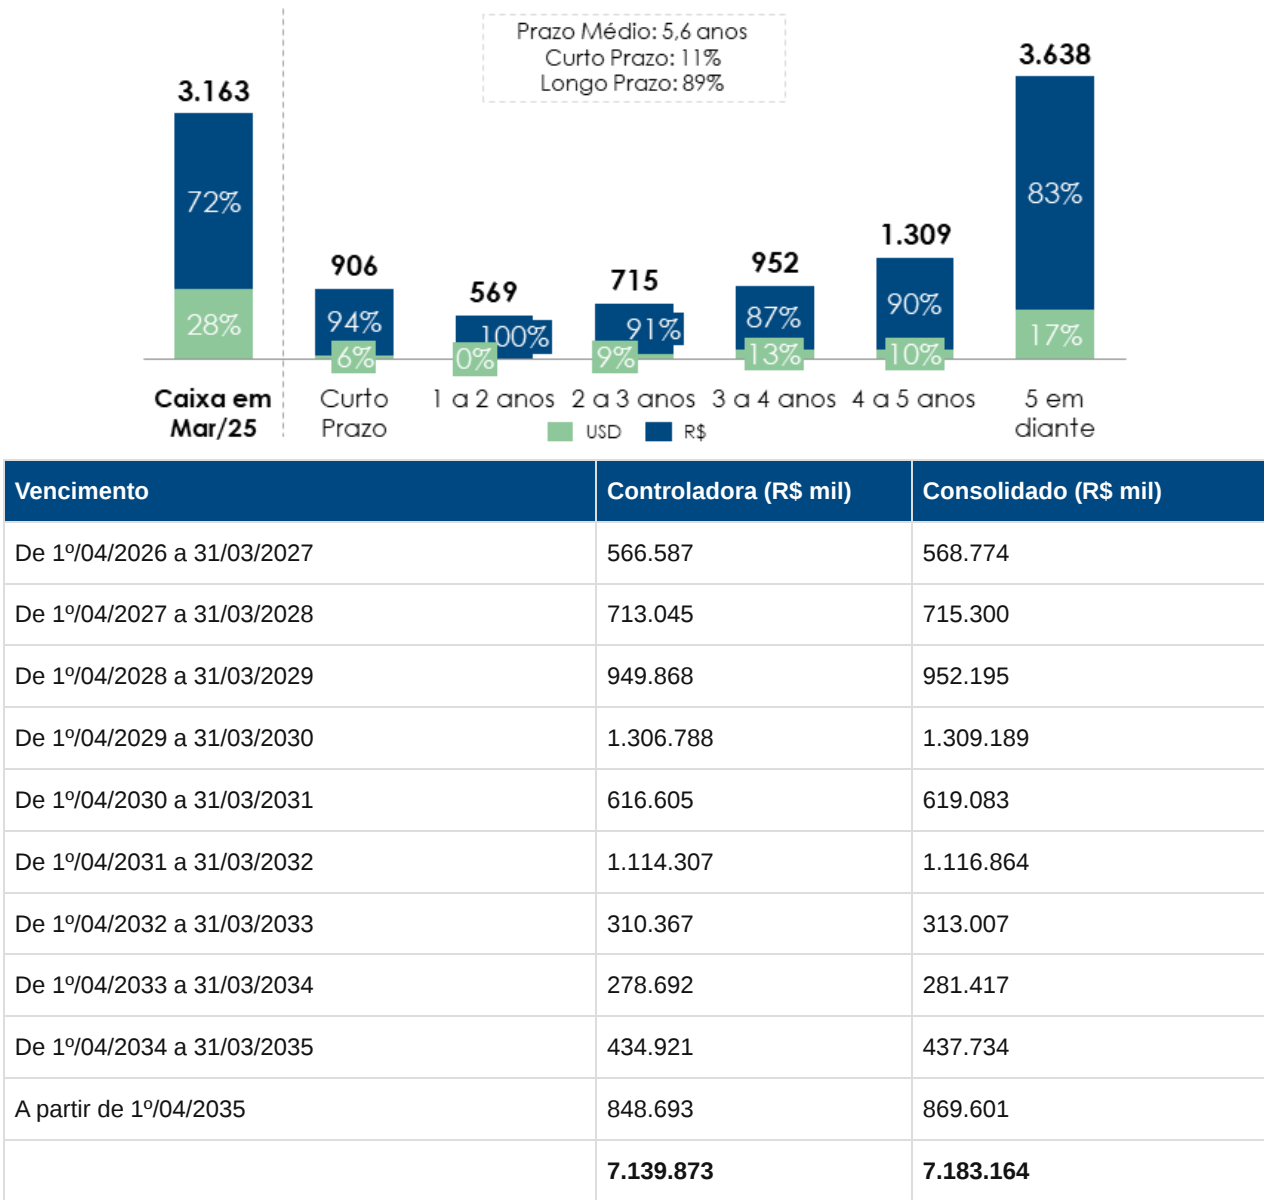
Prazo Médio: 5,6 anos
Curto Prazo: 11%
Longo Prazo: 89%

3.163
72%
28%
Caixa em Mar/25

906
94%
6%
Curto Prazo

569
100%
0%
1 a 2 anos

715
91%
9%
2 a 3 anos

952
87%
13%
3 a 4 anos

1.309
90%
10%
4 a 5 anos

3.638
83%
17%
5 em diante

USD R$

| Vencimento | Controladora (R$ mil) | Consolidado (R$ mil) |
|---|---|---|
| De 1º/04/2026 a 31/03/2027 | 566.587 | 568.774 |
| De 1º/04/2027 a 31/03/2028 | 713.045 | 715.300 |
| De 1º/04/2028 a 31/03/2029 | 949.868 | 952.195 |
| De 1º/04/2029 a 31/03/2030 | 1.306.788 | 1.309.189 |
| De 1º/04/2030 a 31/03/2031 | 616.605 | 619.083 |
| De 1º/04/2031 a 31/03/2032 | 1.114.307 | 1.116.864 |
| De 1º/04/2032 a 31/03/2033 | 310.367 | 313.007 |
| De 1º/04/2033 a 31/03/2034 | 278.692 | 281.417 |
| De 1º/04/2034 a 31/03/2035 | 434.921 | 437.734 |
| A partir de 1º/04/2035 | 848.693 | 869.601 |
| | 7.139.873 | 7.183.164 |